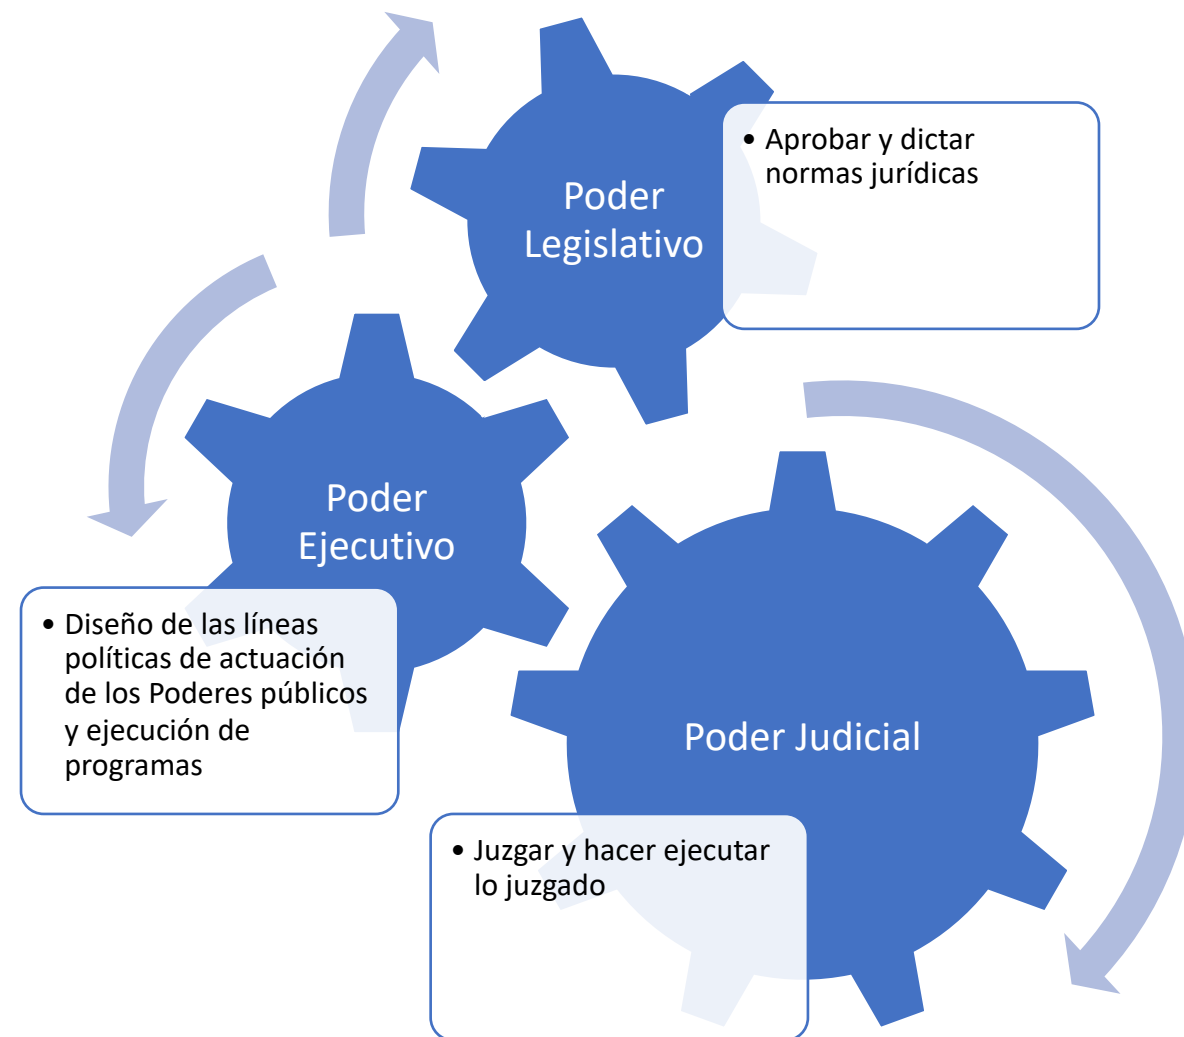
Poder Legislativo

• Aprobar y dictar normas jurídicas

Poder Ejecutivo

• Diseño de las líneas políticas de actuación de los Poderes públicos y ejecución de programas

Poder Judicial

• Juzgar y hacer ejecutar lo juzgado